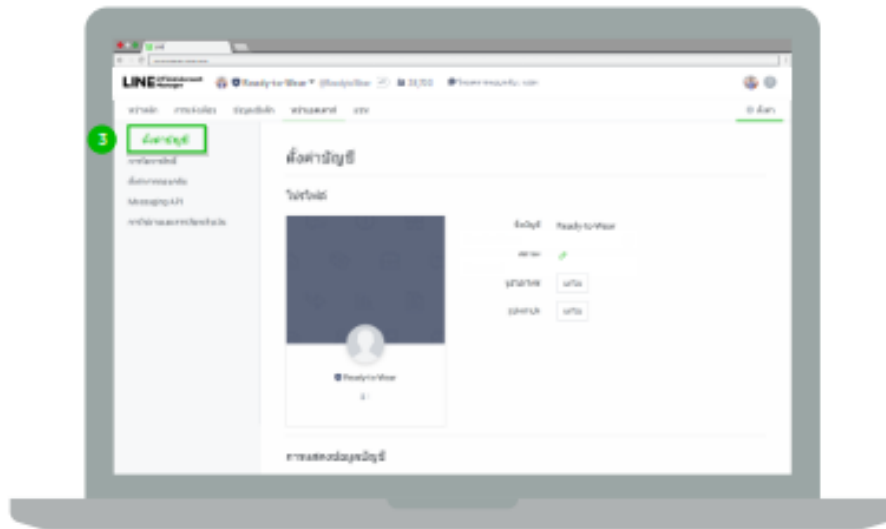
LINE Official Account Manager

Ready-to-Wear ▾ @ReadytoWear

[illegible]

3

ตั้งค่าบัญชี

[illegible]

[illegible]

Messaging API

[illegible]

ตั้งค่าบัญชี

โปรไฟล์

Ready-to-Wear

ชื่อบัญชี Ready-to-Wear

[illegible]

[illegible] แก้ไข

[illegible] แก้ไข

การแสดงข้อมูลบัญชี